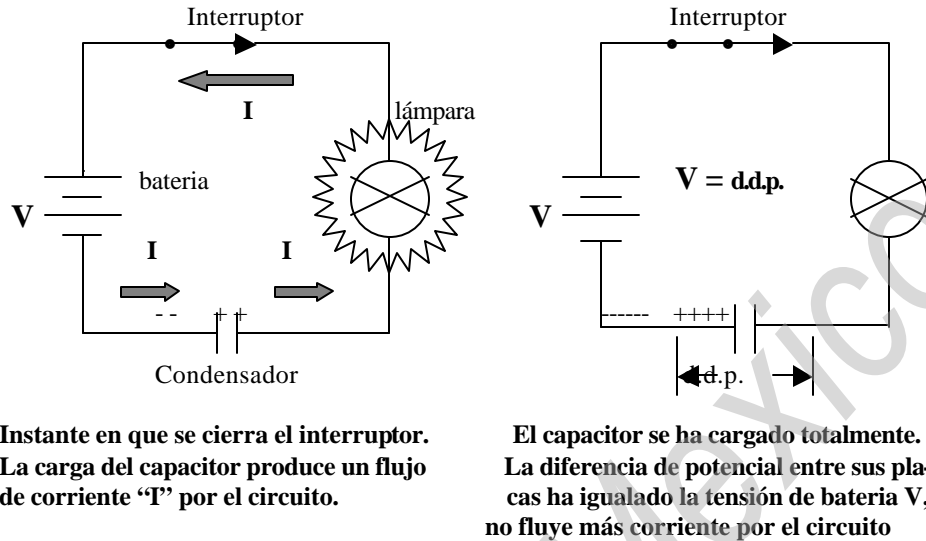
Interruptor

I

lámpara

bateria

V

I

I

- -

+ +

Condensador

Instante en que se cierra el interruptor. La carga del capacitor produce un flujo de corriente "I" por el circuito.

Interruptor

V = d.d.p.

V

-----

++++

d.d.p.

El capacitor se ha cargado totalmente. La diferencia de potencial entre sus placas ha igualado la tensión de bateria V, no fluye más corriente por el circuito

Mexico